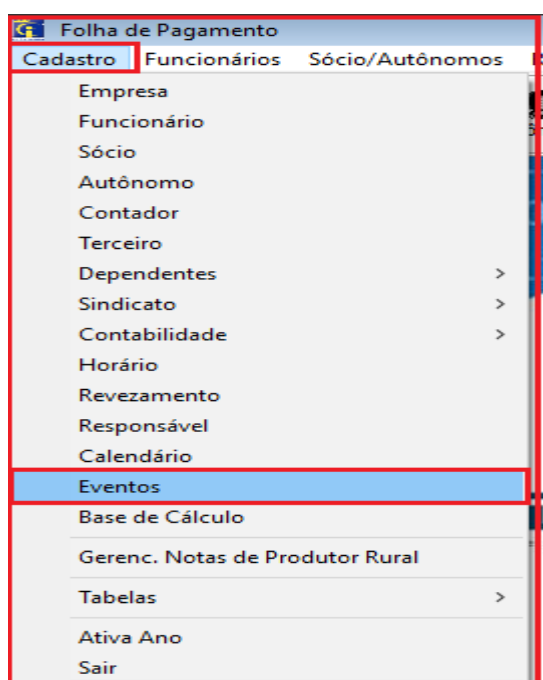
Folha de Pagamento
Cadastro Funcionários Sócio/Autônomos

Empresa
Funcionário
Sócio
Autônomo
Contador
Terceiro
Dependentes >
Sindicato >
Contabilidade >
Horário
Revezamento
Responsável
Calendário
Eventos
Base de Cálculo
Gerenc. Notas de Produtor Rural
Tabelas >
Ativa Ano
Sair